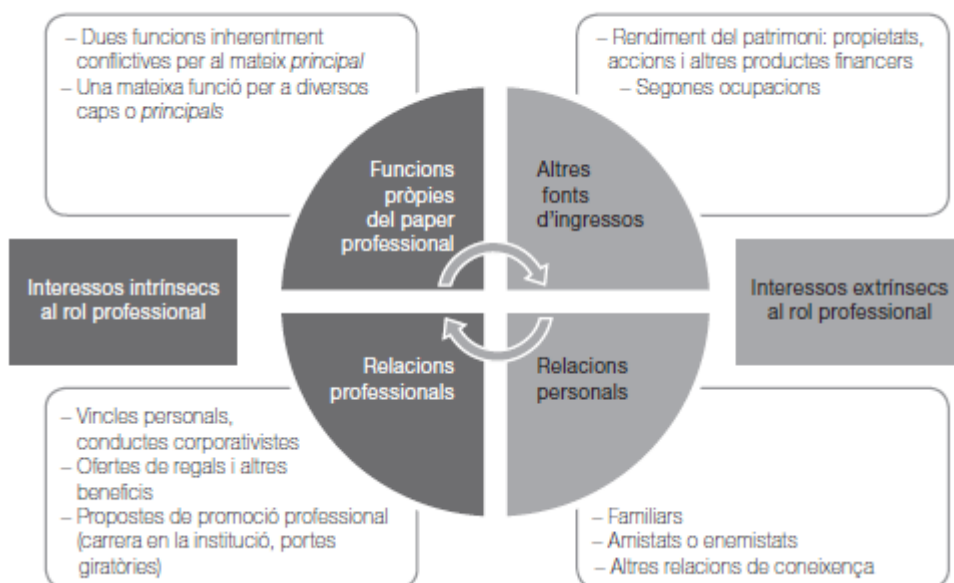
– Dues funcions inherentment conflictives per al mateix *principal*
– Una mateixa funció per a diversos caps o *principals*

– Rendiment del patrimoni: propietats, accions i altres productes financers
– Segones ocupacions

Funcions pròpies del paper professional

Altres fonts d'ingressos

Interessos intrínsecs al rol professional

Interessos extrínsecs al rol professional

Relacions professionals

Relacions personals

– Vincles personals, conductes corporativistes
– Ofertes de regals i altres beneficis
– Propostes de promoció professional (carrera en la institució, portes giratòries)

– Familiars
– Amistats o enemistats
– Altres relacions de coneixença